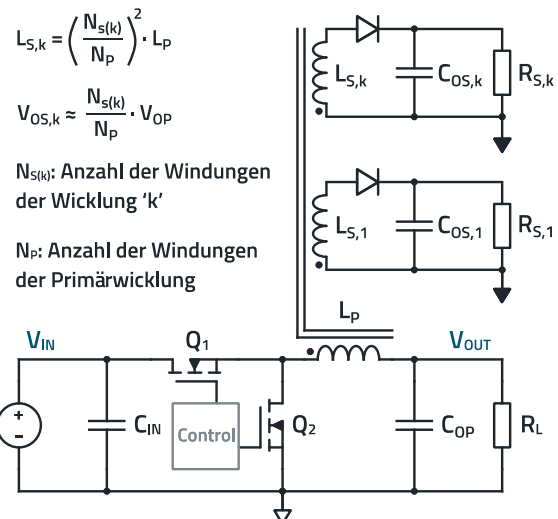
$L_{S,k} = \left( \frac{N_{s(k)}}{N_P} \right)^2 \cdot L_P$

$V_{OS,k} \approx \frac{N_{s(k)}}{N_P} \cdot V_{OP}$

$N_{S(k)}$: Anzahl der Windungen der Wicklung 'k'

$N_P$: Anzahl der Windungen der Primärwicklung

$L_{S,k}$ $C_{OS,k}$ $R_{S,k}$

$L_{S,1}$ $C_{OS,1}$ $R_{S,1}$

$L_P$

$V_{IN}$ $Q_1$ $V_{OUT}$

+

-

$C_{IN}$ Control $Q_2$ $C_{OP}$ $R_L$